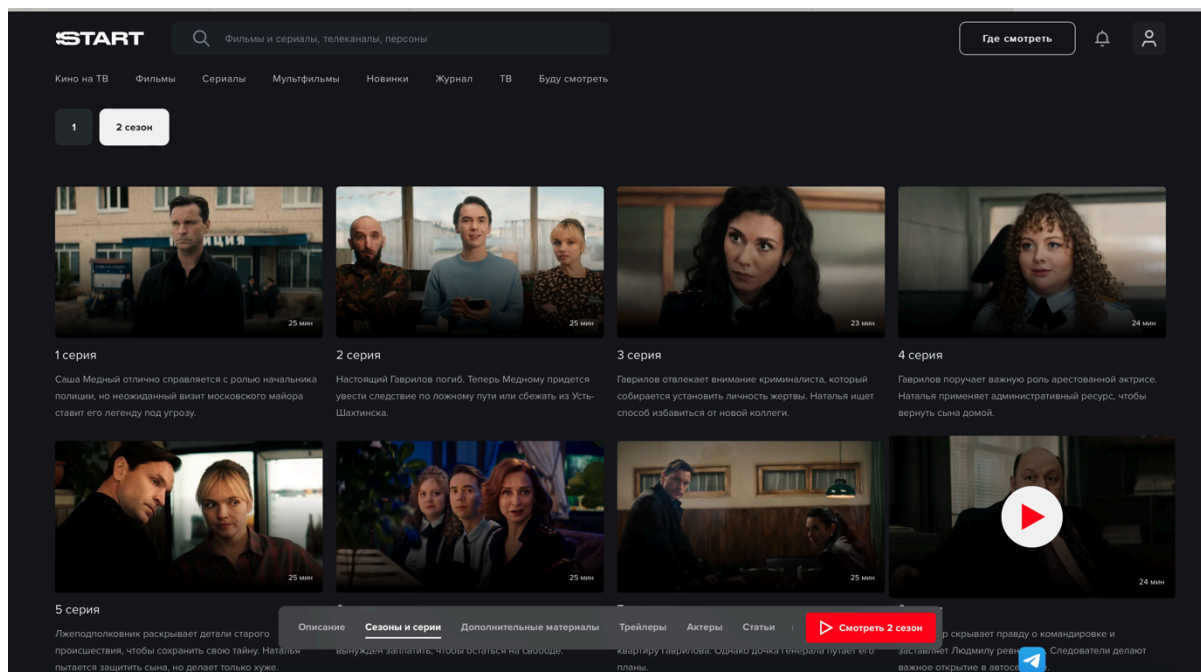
START

Фильмы и сериалы, телеканалы, персоны

Где смотреть

Кино на ТВ Фильмы Сериалы Мультфильмы Новинки Журнал ТВ Буду смотреть

1 2 сезон

ЦИЯ

25 мин

1 серия

Саша Медный отлично справляется с ролью начальника полиции, но неожиданный визит московского майора ставит его легенду под угрозу.

25 мин

2 серия

Настоящий Гаврилов погиб. Теперь Медному придется увести следствие по ложному пути или сбежать из Усть-Шахтинска.

23 мин

3 серия

Гаврилов отвлекает внимание криминалиста, который собирается установить личность жертвы. Наталья ищет способ избавиться от новой коллеги.

24 мин

4 серия

Гаврилов поручает важную роль арестованной актрисе. Наталья применяет административный ресурс, чтобы вернуть сына домой.

25 мин

5 серия

Лжеподполковник раскрывает детали старого происшествия, чтобы сохранить свою тайну. Наталья пытается защитить сына, но делает только хуже.

25 мин

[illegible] вынужден заплатить, чтобы остаться на свободе.

25 мин

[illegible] квартиру Гаврилова. Однако дочка генерала путает его планы.

24 мин

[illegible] скрывает правду о командировке и заставляет Людмилу ревн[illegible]. Следователи делают важное открытие в автос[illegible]

Описание Сезоны и серии Дополнительные материалы Трейлеры Актеры Статьи

Смотреть 2 сезон